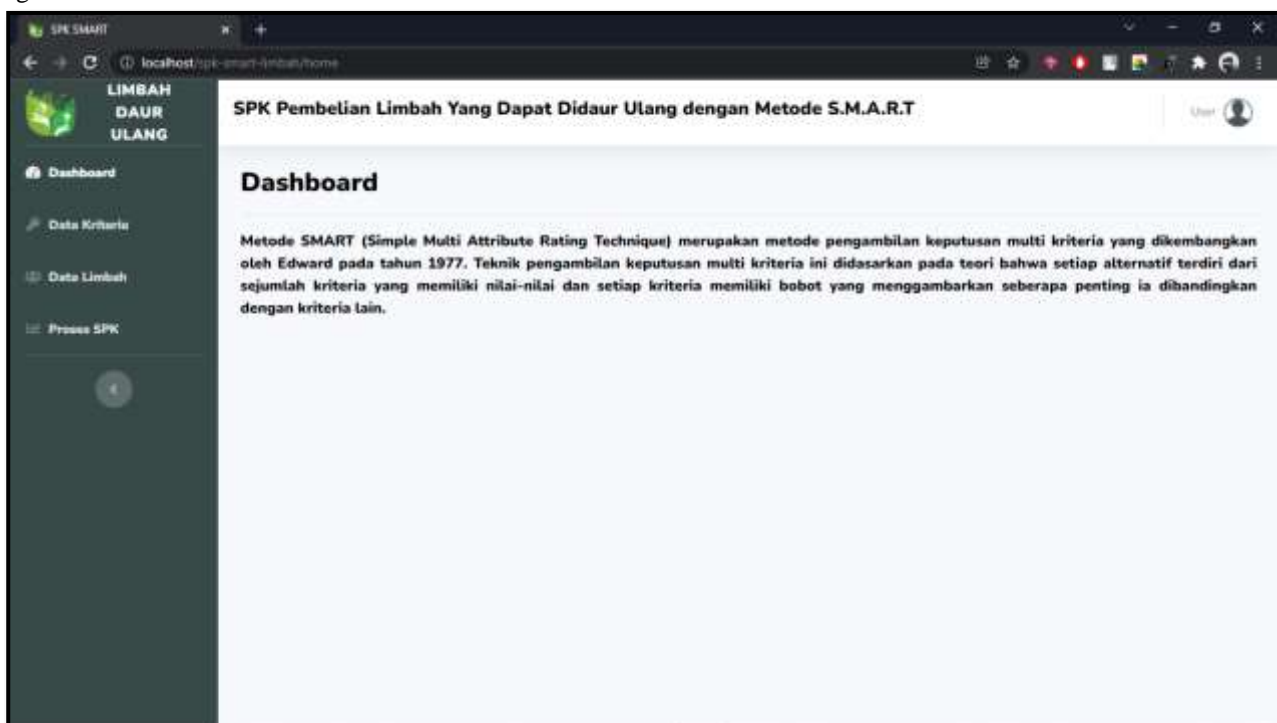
SPK SMART

localhost/spk-smart-limbah/home

LIMBAH DAUR ULANG

SPK Pembelian Limbah Yang Dapat Didaur Ulang dengan Metode S.M.A.R.T

User

Dashboard

Data Kriteria

Data Limbah

Proses SPK

Dashboard

Metode SMART (Simple Multi Attribute Rating Technique) merupakan metode pengambilan keputusan multi kriteria yang dikembangkan oleh Edward pada tahun 1977. Teknik pengambilan keputusan multi kriteria ini didasarkan pada teori bahwa setiap alternatif terdiri dari sejumlah kriteria yang memiliki nilai-nilai dan setiap kriteria memiliki bobot yang menggambarkan seberapa penting ia dibandingkan dengan kriteria lain.